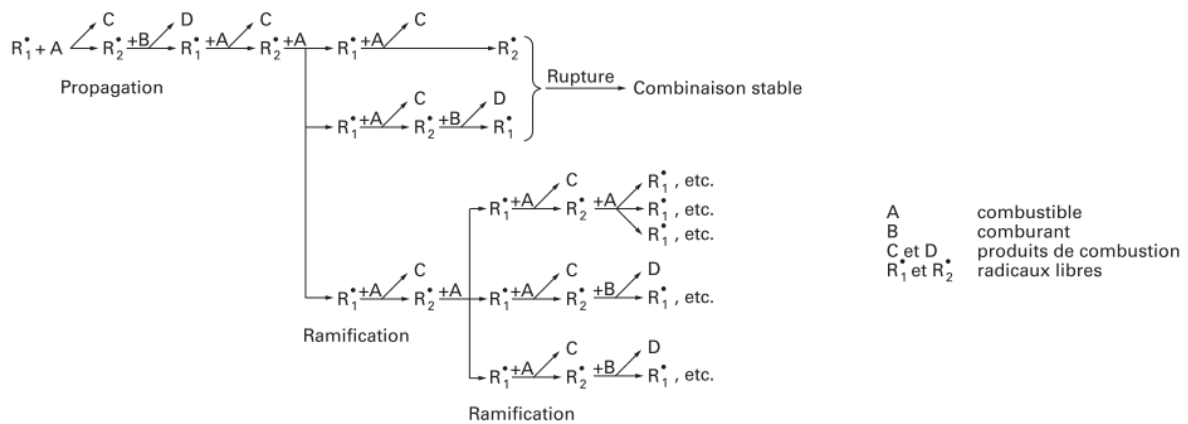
$R_1^\bullet + A$ → C, $R_2^\bullet$ +B → D, $R_1^\bullet$ +A → C, $R_2^\bullet$ +A

Propagation

$R_1^\bullet$ +A → C, $R_2^\bullet$

$R_1^\bullet$ +A → C, $R_2^\bullet$ +B → D, $R_1^\bullet$

Rupture → Combinaison stable

$R_1^\bullet$ +A → C, $R_2^\bullet$ +A

Ramification

$R_1^\bullet$ +A → C, $R_2^\bullet$ +A → $R_1^\bullet$, etc. $R_1^\bullet$, etc. $R_1^\bullet$, etc.

$R_1^\bullet$ +A → C, $R_2^\bullet$ +B → D, $R_1^\bullet$, etc.

$R_1^\bullet$ +A → C, $R_2^\bullet$ +B → D, $R_1^\bullet$, etc.

Ramification

| | |
|---|---|
| A | combustible |
| B | comburant |
| C et D | produits de combustion |
| $R_1^\bullet$ et $R_2^\bullet$ | radicaux libres |